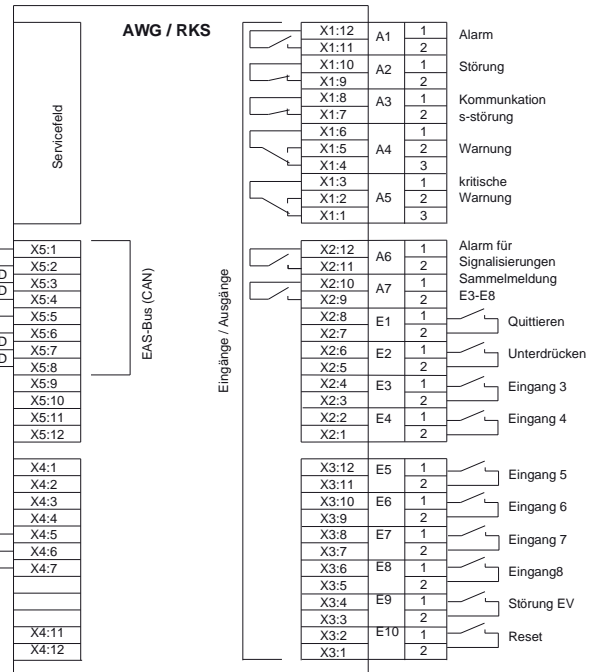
AWG / RKS

Servicefeld

X5:1
X5:2
X5:3
X5:4
X5:5
X5:6
X5:7
X5:8
X5:9
X5:10
X5:11
X5:12

EAS-Bus (CAN)

X4:1
X4:2
X4:3
X4:4
X4:5
X4:6
X4:7

X4:11
X4:12

Eingänge / Ausgänge

| Klemme | | Nr. | |
|---|---|---|---|
| X1:12 | A1 | 1 | Alarm |
| X1:11 | | 2 | |
| X1:10 | A2 | 1 | Störung |
| X1:9 | | 2 | |
| X1:8 | A3 | 1 | Kommunkation s-störung |
| X1:7 | | 2 | |
| X1:6 | A4 | 1 | |
| X1:5 | | 2 | Warnung |
| X1:4 | | 3 | |
| X1:3 | A5 | 1 | kritische |
| X1:2 | | 2 | Warnung |
| X1:1 | | 3 | |
| X2:12 | A6 | 1 | Alarm für Signalisierungen |
| X2:11 | | 2 | |
| X2:10 | A7 | 1 | Sammelmeldung E3-E8 |
| X2:9 | | 2 | |
| X2:8 | E1 | 1 | Quittieren |
| X2:7 | | 2 | |
| X2:6 | E2 | 1 | Unterdrücken |
| X2:5 | | 2 | |
| X2:4 | E3 | 1 | Eingang 3 |
| X2:3 | | 2 | |
| X2:2 | E4 | 1 | Eingang 4 |
| X2:1 | | 2 | |
| X3:12 | E5 | 1 | Eingang 5 |
| X3:11 | | 2 | |
| X3:10 | E6 | 1 | Eingang 6 |
| X3:9 | | 2 | |
| X3:8 | E7 | 1 | Eingang 7 |
| X3:7 | | 2 | |
| X3:6 | E8 | 1 | Eingang8 |
| X3:5 | | 2 | |
| X3:4 | E9 | 1 | Störung EV |
| X3:3 | | 2 | |
| X3:2 | E10 | 1 | Reset |
| X3:1 | | 2 | |